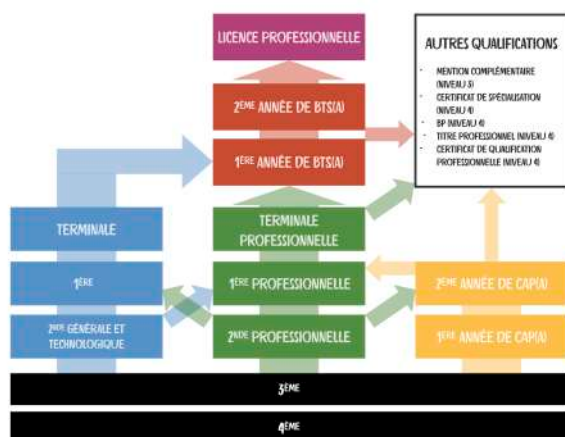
LICENCE PROFESSIONNELLE

AUTRES QUALIFICATIONS

- MENTION COMPLÉMENTAIRE (NIVEAU 3)
- CERTIFICAT DE SPÉCIALISATION (NIVEAU 4)
- BP (NIVEAU 4)
- TITRE PROFESSIONNEL (NIVEAU 4)
- CERTIFICAT DE QUALIFICATION PROFESSIONNELLE (NIVEAU 4)

2ÈME ANNÉE DE BTS(A)

1ÈRE ANNÉE DE BTS(A)

TERMINALE

TERMINALE PROFESSIONNELLE

1ÈRE

1ÈRE PROFESSIONNELLE

2ÈME ANNÉE DE CAP(A)

2NDE GÉNÉRALE ET TECHNOLOGIQUE

2NDE PROFESSIONNELLE

1ÈRE ANNÉE DE CAP(A)

3ÈME

4ÈME